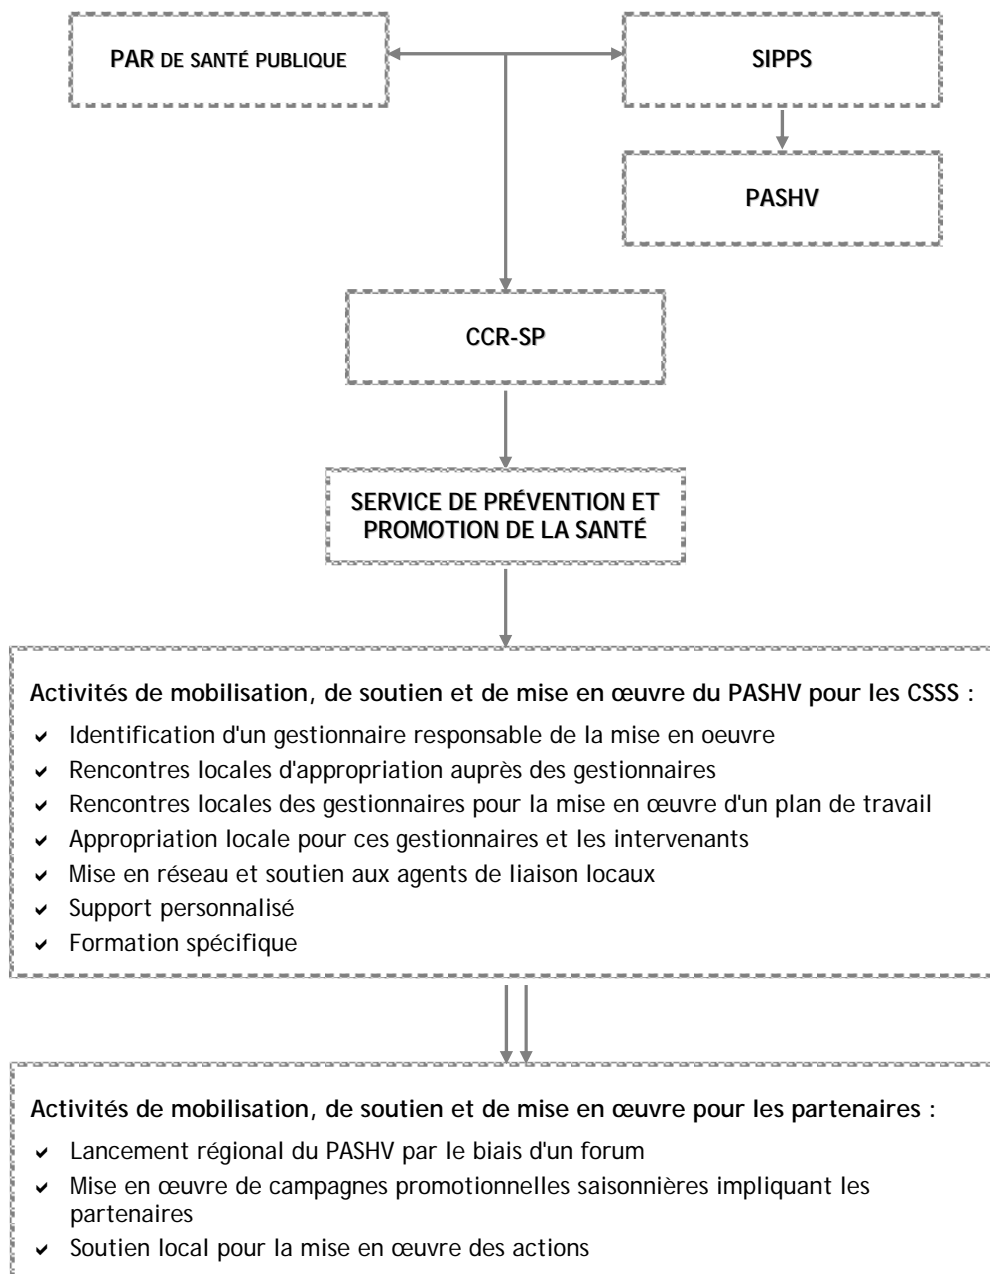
PAR DE SANTÉ PUBLIQUE

SIPPS

PASHV

CCR-SP

SERVICE DE PRÉVENTION ET PROMOTION DE LA SANTÉ

Activités de mobilisation, de soutien et de mise en œuvre du PASHV pour les CSSS :

- Identification d'un gestionnaire responsable de la mise en oeuvre
- Rencontres locales d'appropriation auprès des gestionnaires
- Rencontres locales des gestionnaires pour la mise en œuvre d'un plan de travail
- Appropriation locale pour ces gestionnaires et les intervenants
- Mise en réseau et soutien aux agents de liaison locaux
- Support personnalisé
- Formation spécifique

Activités de mobilisation, de soutien et de mise en œuvre pour les partenaires :

- Lancement régional du PASHV par le biais d'un forum
- Mise en œuvre de campagnes promotionnelles saisonnières impliquant les partenaires
- Soutien local pour la mise en œuvre des actions